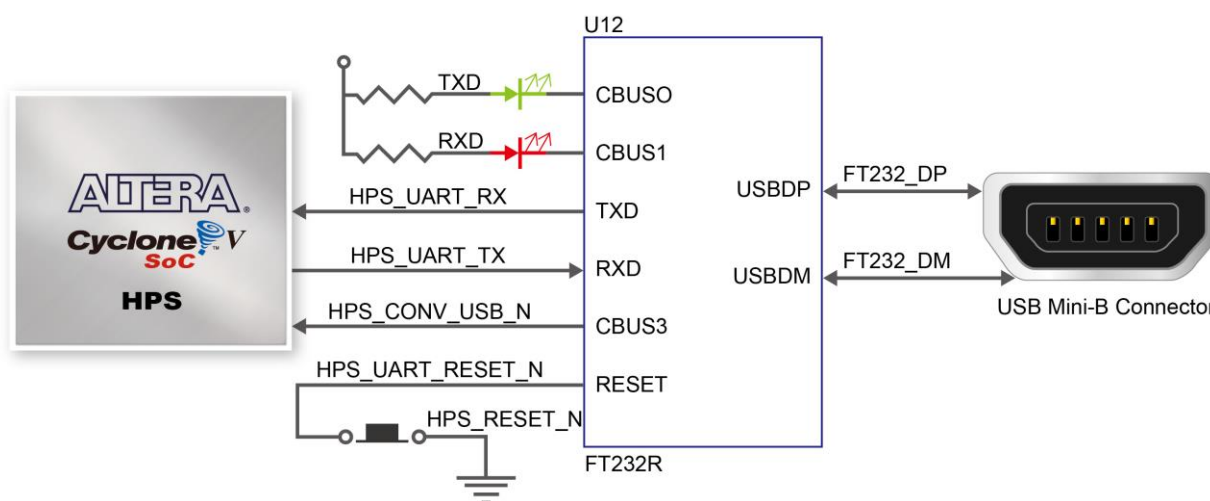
U12

TXD

CBUSO

RXD

CBUS1

ALTERA

Cyclone V SoC

HPS

HPS_UART_RX

TXD

USBDP

FT232_DP

HPS_UART_TX

RXD

USBDM

FT232_DM

HPS_CONV_USB_N

CBUS3

USB Mini-B Connector

HPS_UART_RESET_N

RESET

HPS_RESET_N

FT232R